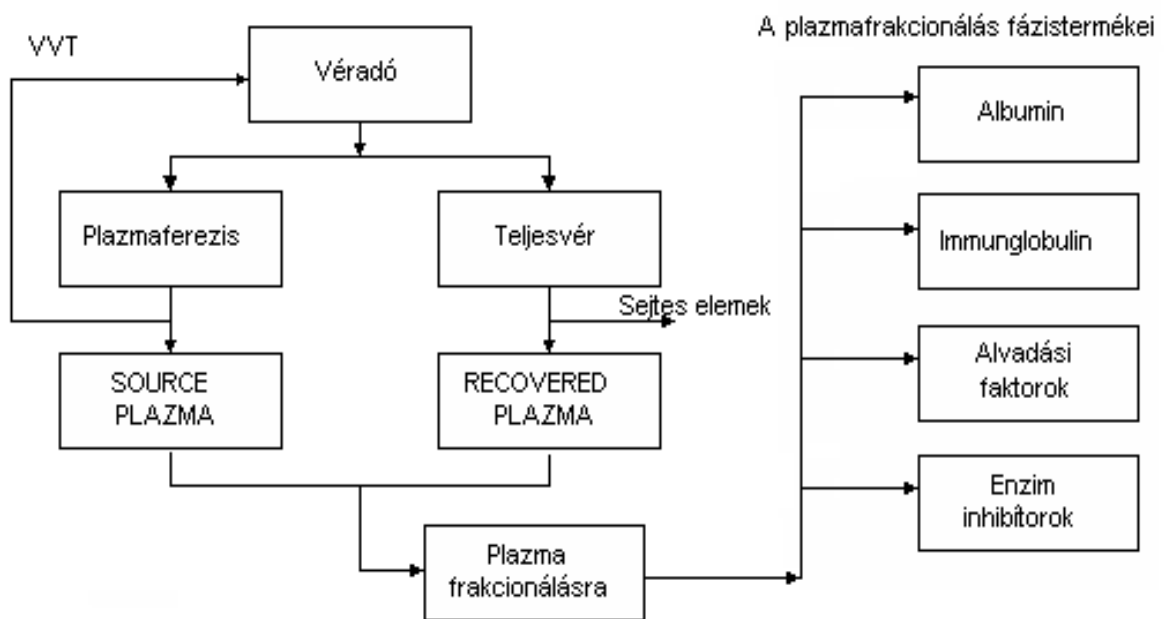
VVT

Véradó

A plazmafrakcionálás fázistermékei

Plazmaferezis

Teljesvér

Sejtes elemek

SOURCE PLAZMA

RECOVERED PLAZMA

Plazma frakcionálásra

Albumin

Immunglobulin

Alvadási faktorok

Enzim inhibitorok